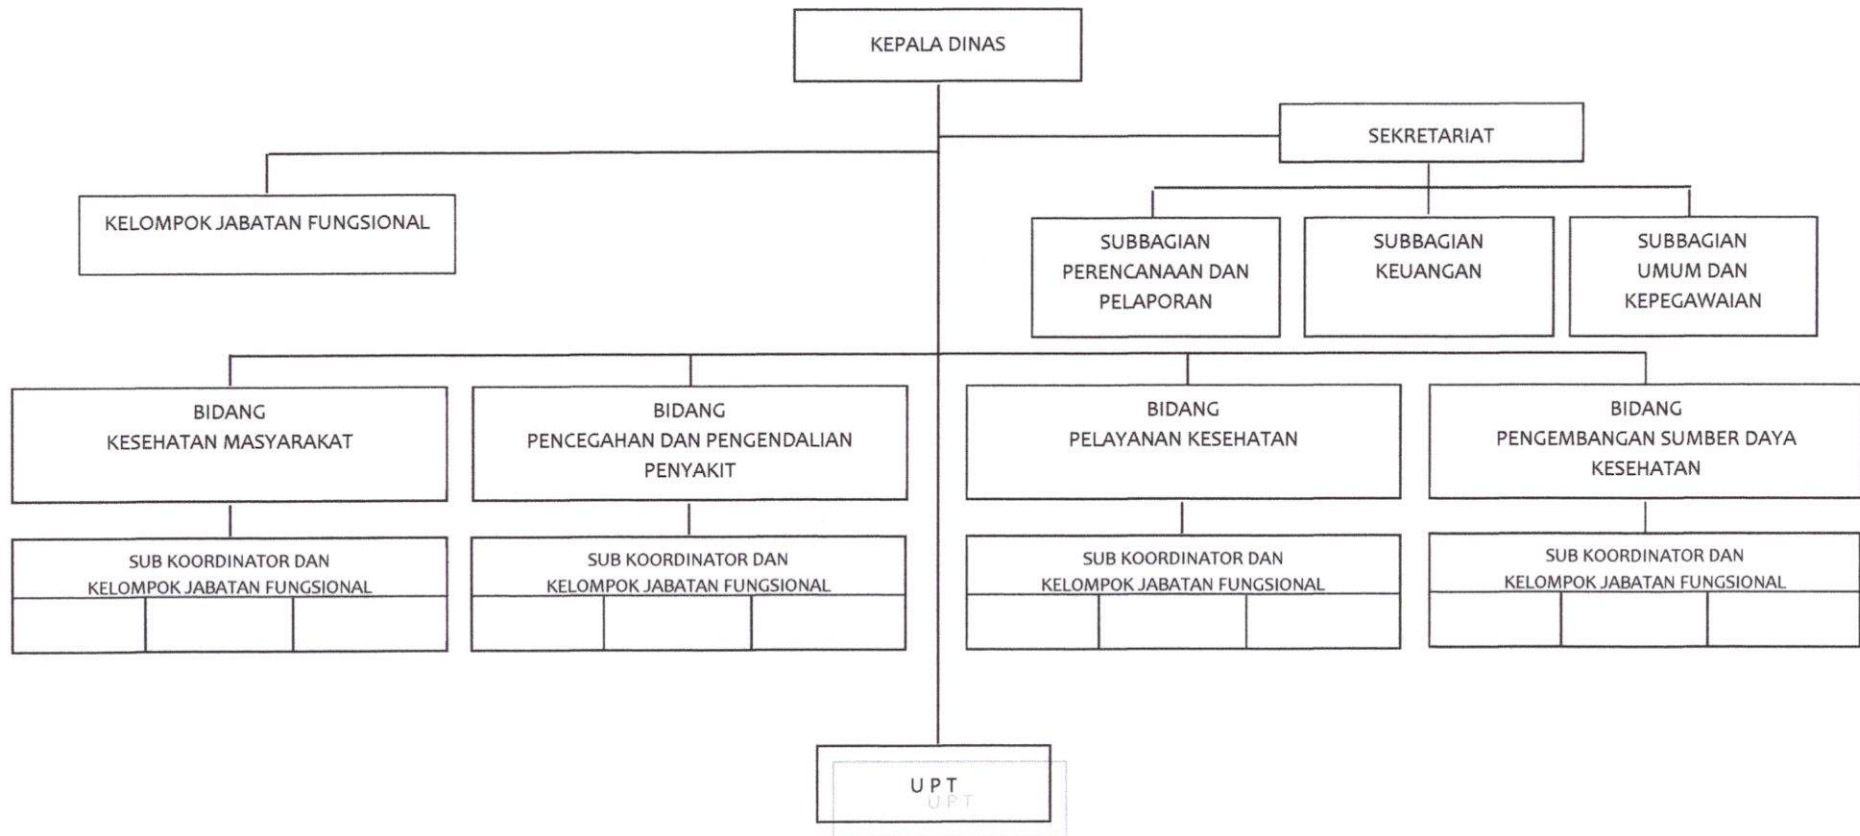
KEPALA DINAS

SEKRETARIAT

KELOMPOK JABATAN FUNGSIONAL

SUBBAGIAN PERENCANAAN DAN PELAPORAN

SUBBAGIAN KEUANGAN

SUBBAGIAN UMUM DAN KEPEGAWAIAN

BIDANG KESEHATAN MASYARAKAT

BIDANG PENCEGAHAN DAN PENGENDALIAN PENYAKIT

BIDANG PELAYANAN KESEHATAN

BIDANG PENGEMBANGAN SUMBER DAYA KESEHATAN

SUB KOORDINATOR DAN KELOMPOK JABATAN FUNGSIONAL

SUB KOORDINATOR DAN KELOMPOK JABATAN FUNGSIONAL

SUB KOORDINATOR DAN KELOMPOK JABATAN FUNGSIONAL

SUB KOORDINATOR DAN KELOMPOK JABATAN FUNGSIONAL

UPT
UPT